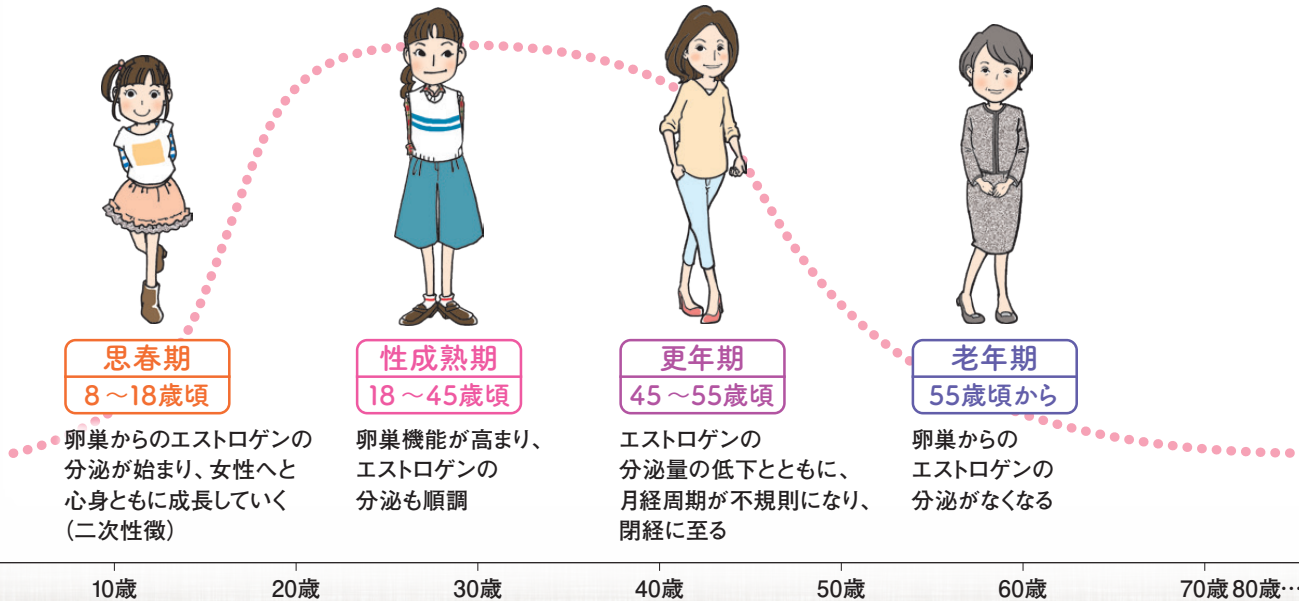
思春期
8 ～18歳頃
卵巣からのエストロゲンの分泌が始まり、女性へと心身ともに成長していく（二次性徴）

性成熟期
18 ～45歳頃
卵巣機能が高まり、エストロゲンの分泌も順調

更年期
45 ～55歳頃
エストロゲンの分泌量の低下とともに、月経周期が不規則になり、閉経に至る

老年期
55歳頃から
卵巣からのエストロゲンの分泌がなくなる

10歳 20歳 30歳 40歳 50歳 60歳 70歳 80歳…